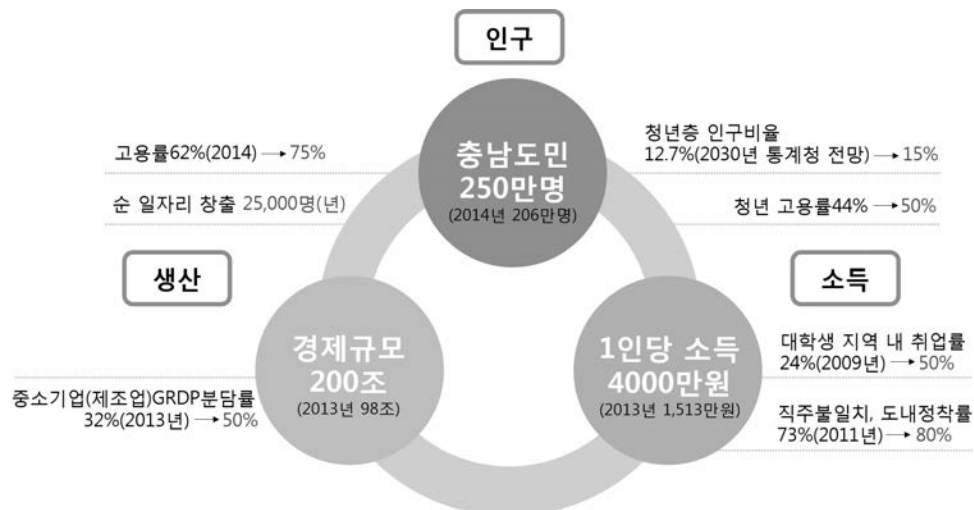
인구

고용률62%(2014) → 75%

순 일자리 창출 25,000명(년)

충남도민
250만명
(2014년 206만명)

청년층 인구비율
12.7%(2030년 통계청 전망) → 15%

청년 고용률44% → 50%

생산

소득

경제규모
200조
(2013년 98조)

중소기업(제조업)GRDP분담률
32%(2013년) → 50%

1인당 소득
4000만원
(2013년 1,513만원)

대학생 지역 내 취업률
24%(2009년) → 50%

직주불일치, 도내정착률
73%(2011년) → 80%